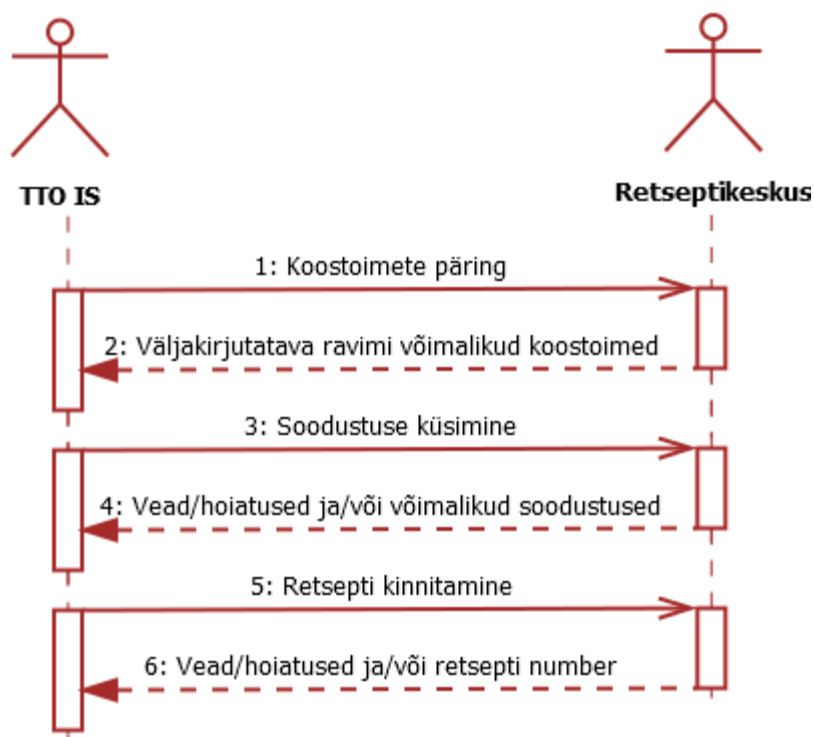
TTO IS

Retseptikeskus

1: Koostoimete päring

2: Väljakirjutatava ravimi võimalikud koostoimed

3: Soodustuse küsimine

4: Vead/hoiatused ja/või võimalikud soodustused

5: Retsepti kinnitamine

6: Vead/hoiatused ja/või retsepti number